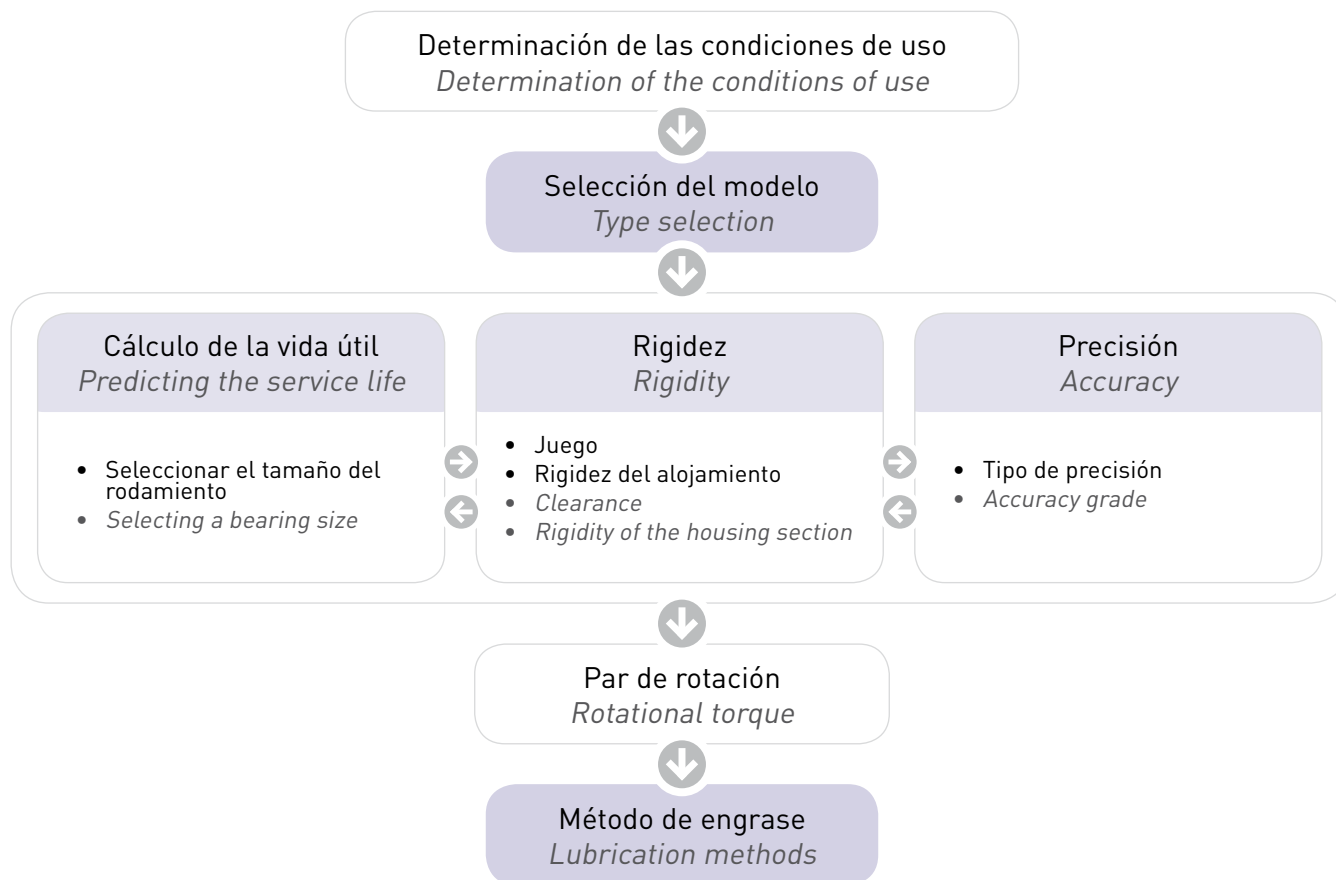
Determinación de las condiciones de uso
*Determination of the conditions of use*

Selección del modelo
*Type selection*

Cálculo de la vida útil
*Predicting the service life*

- Seleccionar el tamaño del rodamiento
- *Selecting a bearing size*

Rigidez
*Rigidity*

- Juego
- Rigidez del alojamiento
- *Clearance*
- *Rigidity of the housing section*

Precisión
*Accuracy*

- Tipo de precisión
- *Accuracy grade*

Par de rotación
*Rotational torque*

Método de engrase
*Lubrication methods*